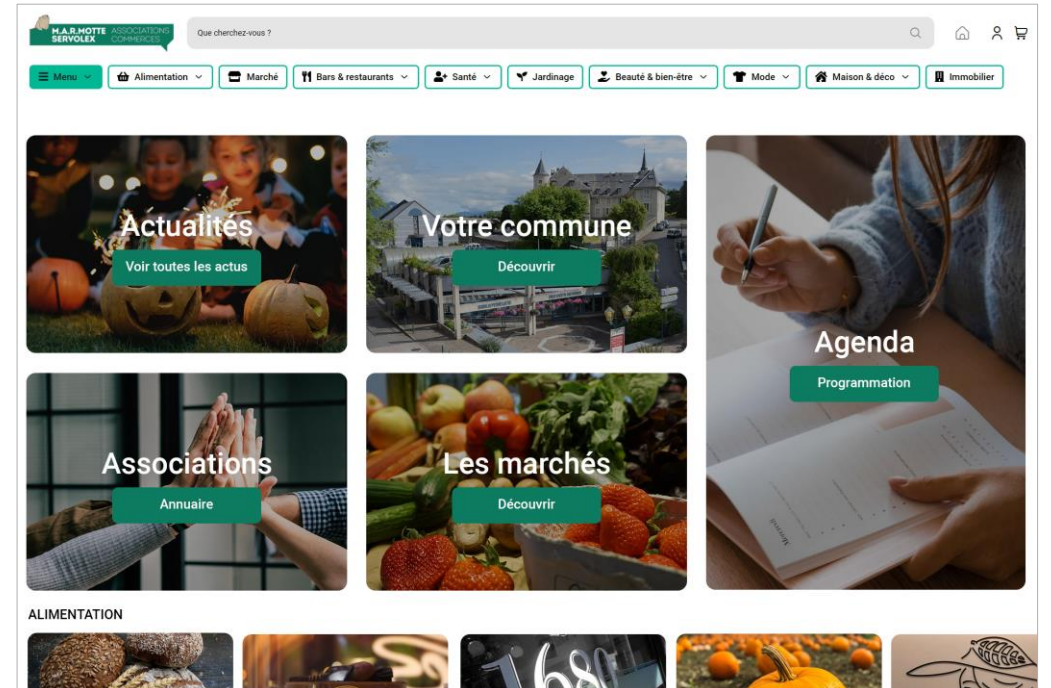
M.A.R.MOTTE SERVOLEX ASSOCIATIONS COMMERCES

Que cherchez-vous ?

Menu
Alimentation
Marché
Bars & restaurants
Santé
Jardinage
Beauté & bien-être
Mode
Maison & déco
Immobilier

Actualités
Voir toutes les actus

Votre commune
Découvrir

Agenda
Programmation

Associations
Annuaire

Les marchés
Découvrir

ALIMENTATION